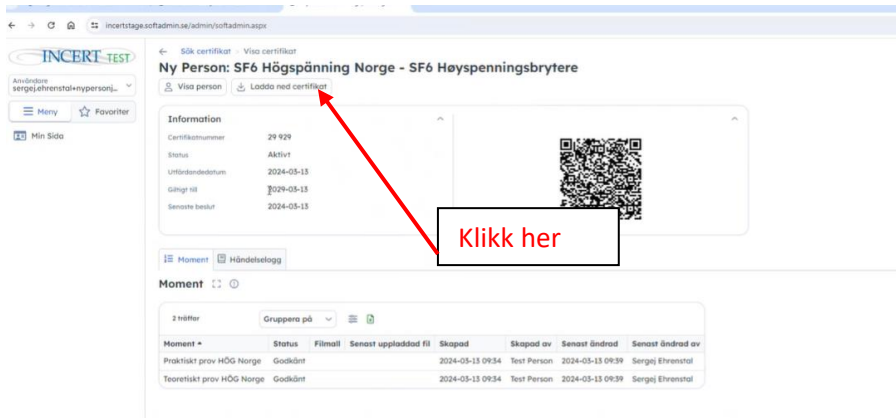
incertstage.softadmin.se/admin/softadmin.aspx

INCERT TEST

Användare
sergej.ehrenstal+nypersonj...

Meny
Favoriter

Min Sida

Sök certifikat > Visa certifikat

Ny Person: SF6 Högspänning Norge - SF6 Høyspenningsbrytere

Visa person
Ladda ned certifikat

Information

| | |
|---|---|
| Certifikatnummer | 29 929 |
| Status | Aktivt |
| Utfärdandedatum | 2024-03-13 |
| Giltigt till | 2029-03-13 |
| Senaste beslut | 2024-03-13 |

Klikk her

Moment
Händelselogg

Moment

2 träffar
Gruppera på

| Moment | Status | Filmall | Senast uppladdad fil | Skapad | Skapad av | Senast ändrad | Senast ändrad av |
|---|---|---|---|---|---|---|---|
| Praktiskt prov HÖG Norge | Godkänt | | | 2024-03-13 09:34 | Test Person | 2024-03-13 09:39 | Sergej Ehrenstal |
| Teoretiskt prov HÖG Norge | Godkänt | | | 2024-03-13 09:34 | Test Person | 2024-03-13 09:39 | Sergej Ehrenstal |